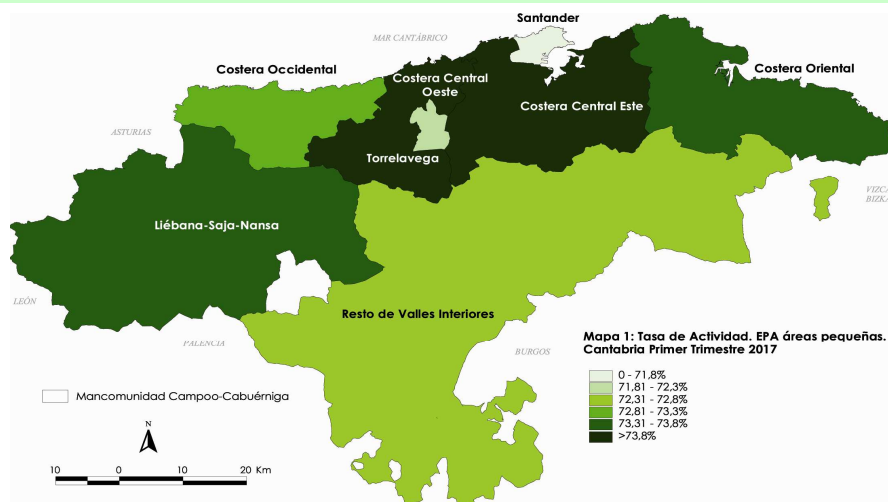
Santander

MAR CANTÁBRICO

Costera Occidental

Costera Central Oeste

Costera Central Este

Costera Oriental

ASTURIAS

Torrelavega

VIZCA
BIZKA

Liébana-Saja-Nansa

LEÓN

Resto de Valles Interiores

PALENCIA

BURGOS

Mapa 1: Tasa de Actividad. EPA áreas pequeñas. Cantabria Primer Trimestre 2017

0 - 71,8%
71,81 - 72,3%
72,31 - 72,8%
72,81 - 73,3%
73,31 - 73,8%
>73,8%

Mancomunidad Campoo-Cabuérniga

N

10 0 10 20 Km